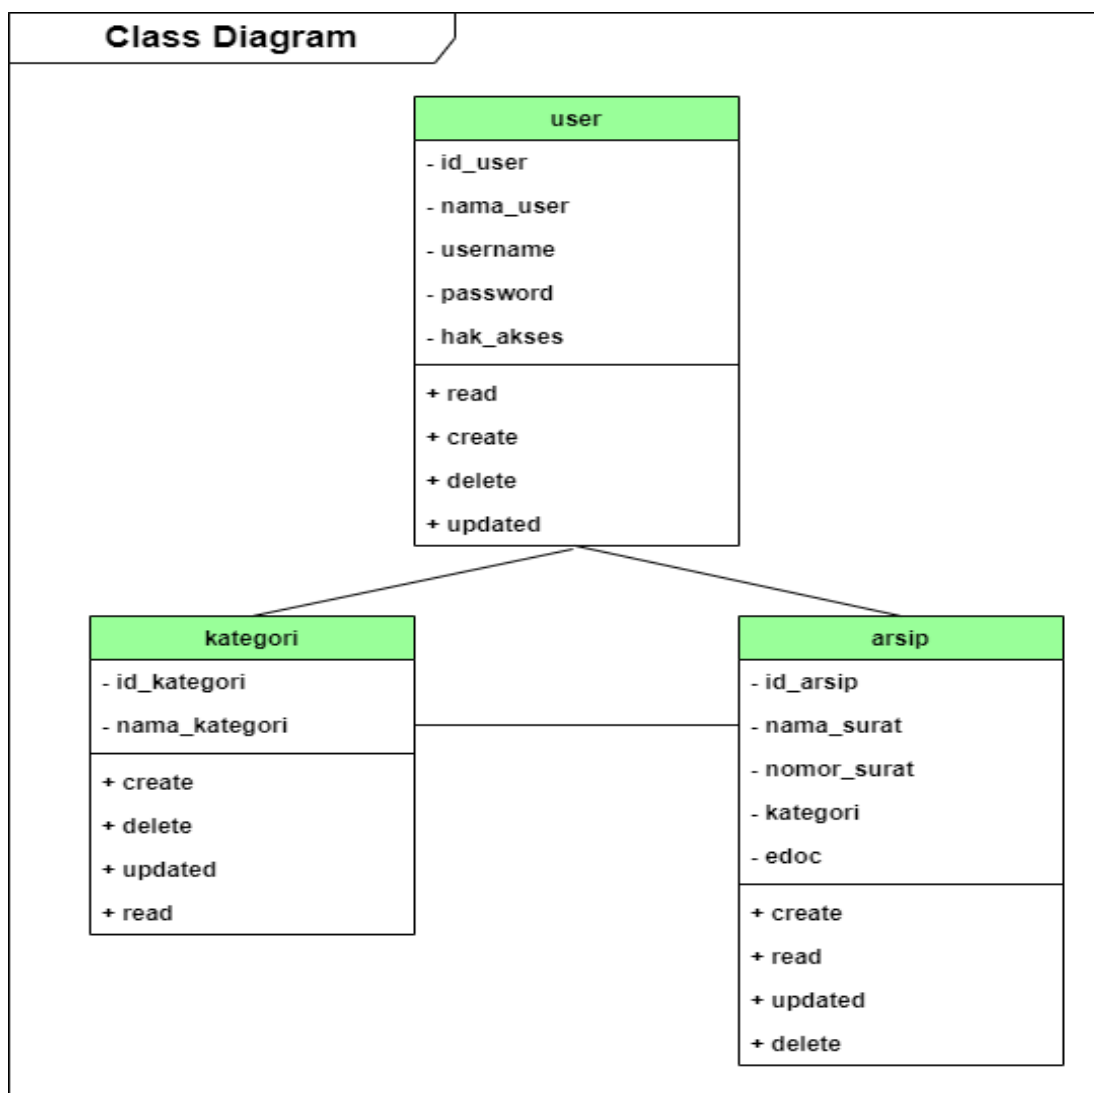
Class Diagram

user

- id_user
- nama_user
- username
- password
- hak_akses

+ read
+ create
+ delete
+ updated

kategori

- id_kategori
- nama_kategori

+ create
+ delete
+ updated
+ read

arsip

- id_arsip
- nama_surat
- nomor_surat
- kategori
- edoc

+ create
+ read
+ updated
+ delete